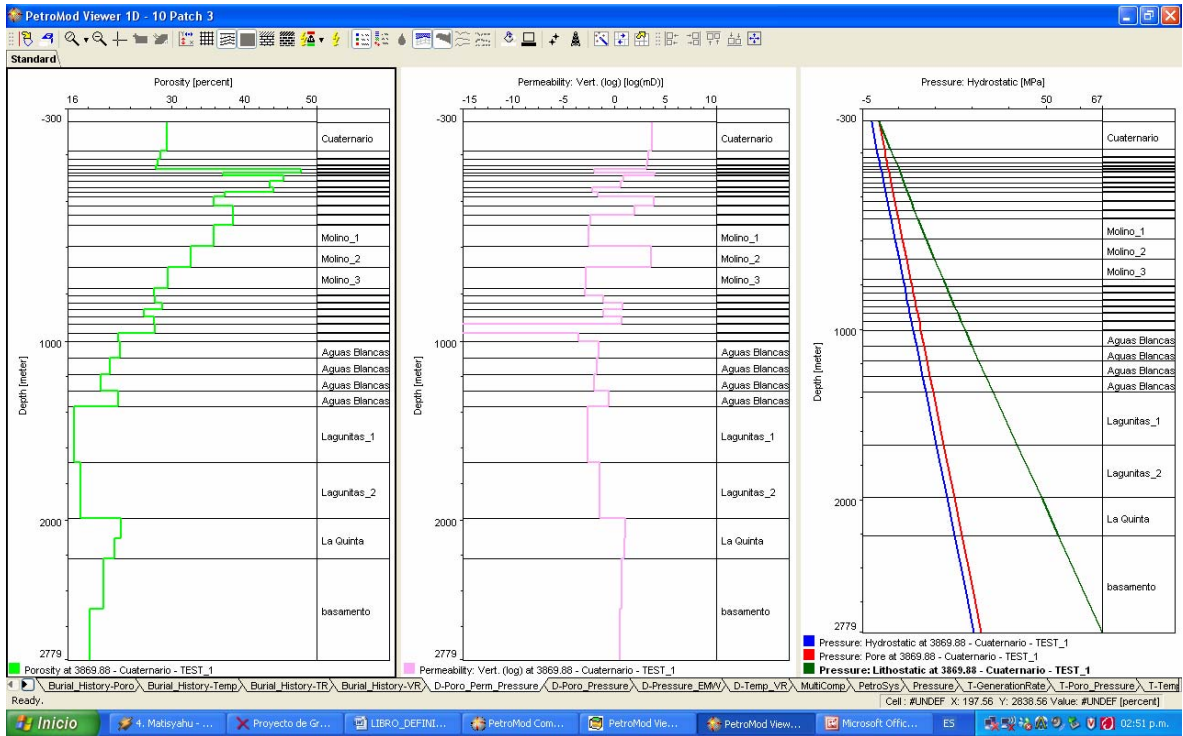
PetroMod Viewer 1D - 10 Patch 3

Standard

Porosity [percent]

16 30 40 50

-300

1000

2000

2779

Depth [meter]

Cuaternario

Molino_1

Molino_2

Molino_3

Aguas Blancas

Aguas Blancas

Aguas Blancas

Aguas Blancas

Lagunitas_1

Lagunitas_2

La Quinta

basamento

Porosity at 3869.88 - Cuaternario - TEST_1

Permeability: Vert. (log) [log(mD)]

-15 -10 -5 0 5 10

-300

1000

2000

2779

Depth [meter]

Cuaternario

Molino_1

Molino_2

Molino_3

Aguas Blancas

Aguas Blancas

Aguas Blancas

Aguas Blancas

Lagunitas_1

Lagunitas_2

La Quinta

basamento

Permeability: Vert. (log) at 3869.88 - Cuaternario - TEST_1

Pressure: Hydrostatic [MPa]

-5 50 67

-300

1000

2000

2779

Depth [meter]

Cuaternario

Molino_1

Molino_2

Molino_3

Aguas Blancas

Aguas Blancas

Aguas Blancas

Aguas Blancas

Lagunitas_1

Lagunitas_2

La Quinta

basamento

Pressure: Hydrostatic at 3869.88 - Cuaternario - TEST_1

Pressure: Pore at 3869.88 - Cuaternario - TEST_1

Pressure: Lithostatic at 3869.88 - Cuaternario - TEST_1

Burial_History-Poro | Burial_History-Temp | Burial_History-TR | Burial_History-VR | D-Poro_Perm_Pressure | D-Poro_Pressure | D-Pressure_EMW | D-Temp_VR | MultiComp | PetroSys | Pressure | T-GenerationRate | T-Poro_Pressure | T-Tem

Ready.

Cell : #UNDEF X: 197.56 Y: 2838.56 Value: #UNDEF [percent]

Inicio | 4. Matisyahu - ... | Proyecto de Gr... | LIBRO_DEFINI... | PetroMod Com... | PetroMod Vie... | PetroMod View... | Microsoft Offic... | ES | 02:51 p.m.